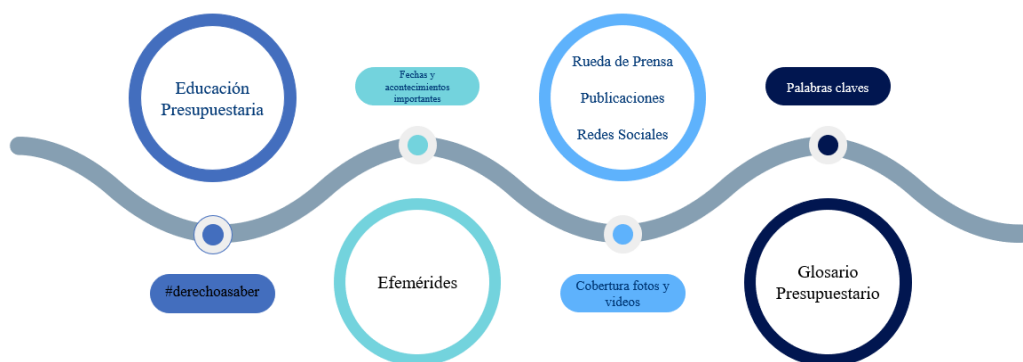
Educación Presupuestaria

#derechoasaber

Fechas y acontecimientos importantes

Efemérides

Rueda de Prensa

Publicaciones

Redes Sociales

Cobertura fotos y videos

Palabras claves

Glosario Presupuestario